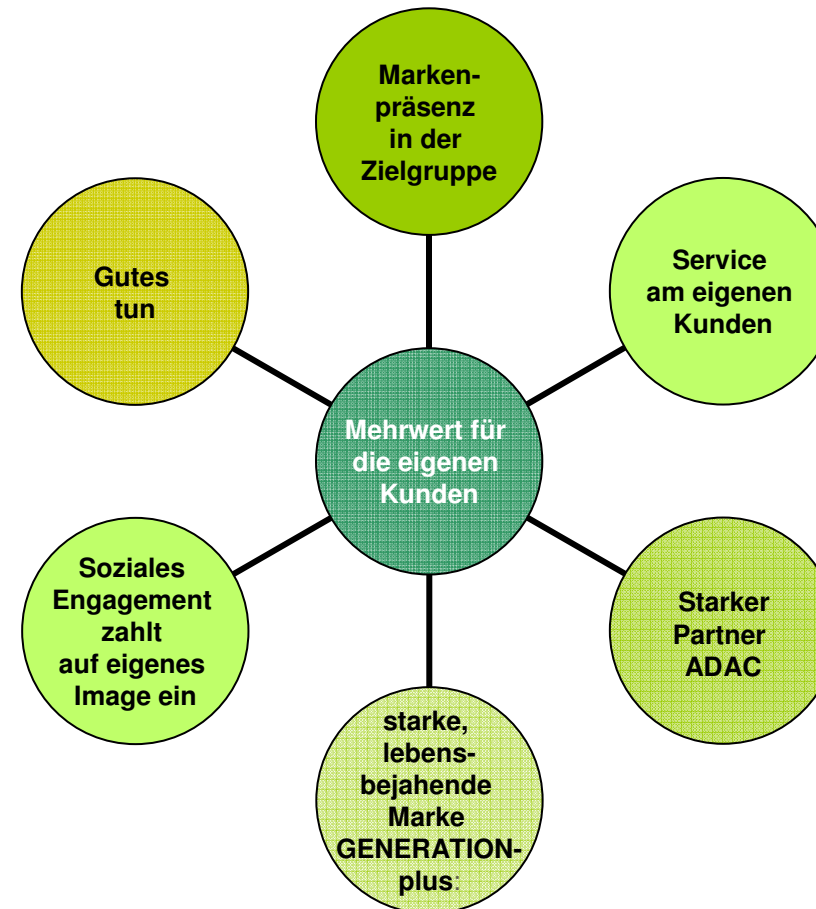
Markenpräsenz in der Zielgruppe

Gutes tun

Service am eigenen Kunden

Mehrwert für die eigenen Kunden

Soziales Engagement zahlt auf eigenes Image ein

Starker Partner ADAC

starke, lebensbejahende Marke GENERATIONplus: